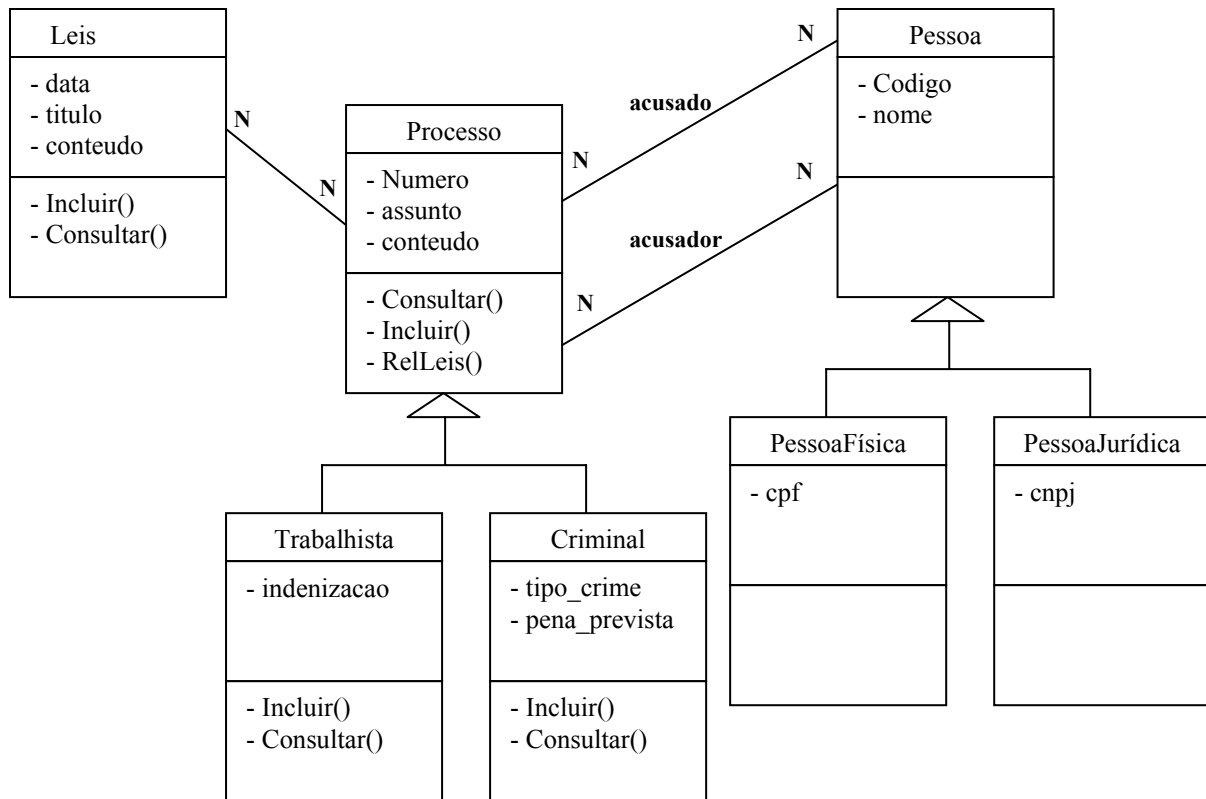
Leis
- data
- titulo
- conteudo
- Incluir()
- Consultar()

N

N

Processo
- Numero
- assunto
- conteudo
- Consultar()
- Incluir()
- RelLeis()

acusado

N

N

acusador

N

N

Pessoa
- Codigo
- nome

Trabalhista
- indenizacao
- Incluir()
- Consultar()

Criminal
- tipo_crime
- pena_prevista
- Incluir()
- Consultar()

PessoaFísica
- cpf

PessoaJurídica
- cnpj